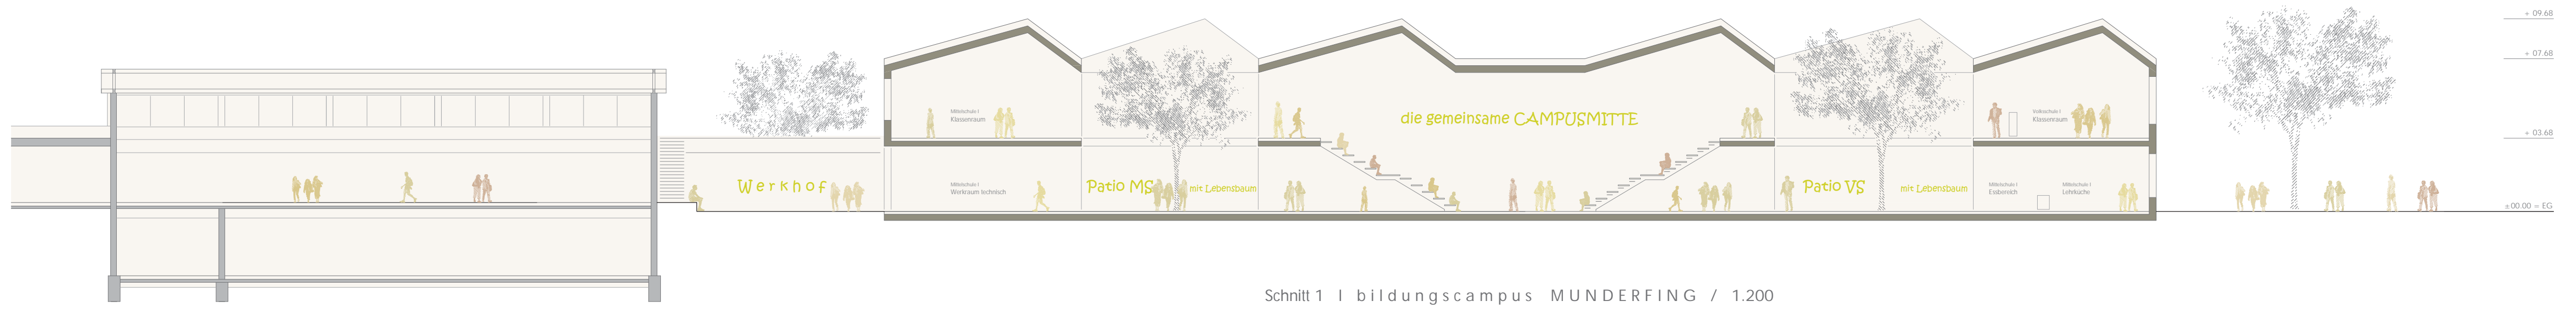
+ 09.68

+ 07.68

+ 03.68

±00.00 = EG

Mittelschule I
Klassenraum

die gemeinsame CAMPUSMITTE

Volksschule I
Klassenraum

Werkhof

Mittelschule I
Werkraum technisch

Patio MS

mit Lebensbaum

Patio VS

mit Lebensbaum

Mittelschule I
Essbereich

Mittelschule I
Lehrküche

Schnitt 1 I bildungscampus MUNDERFING / 1.200